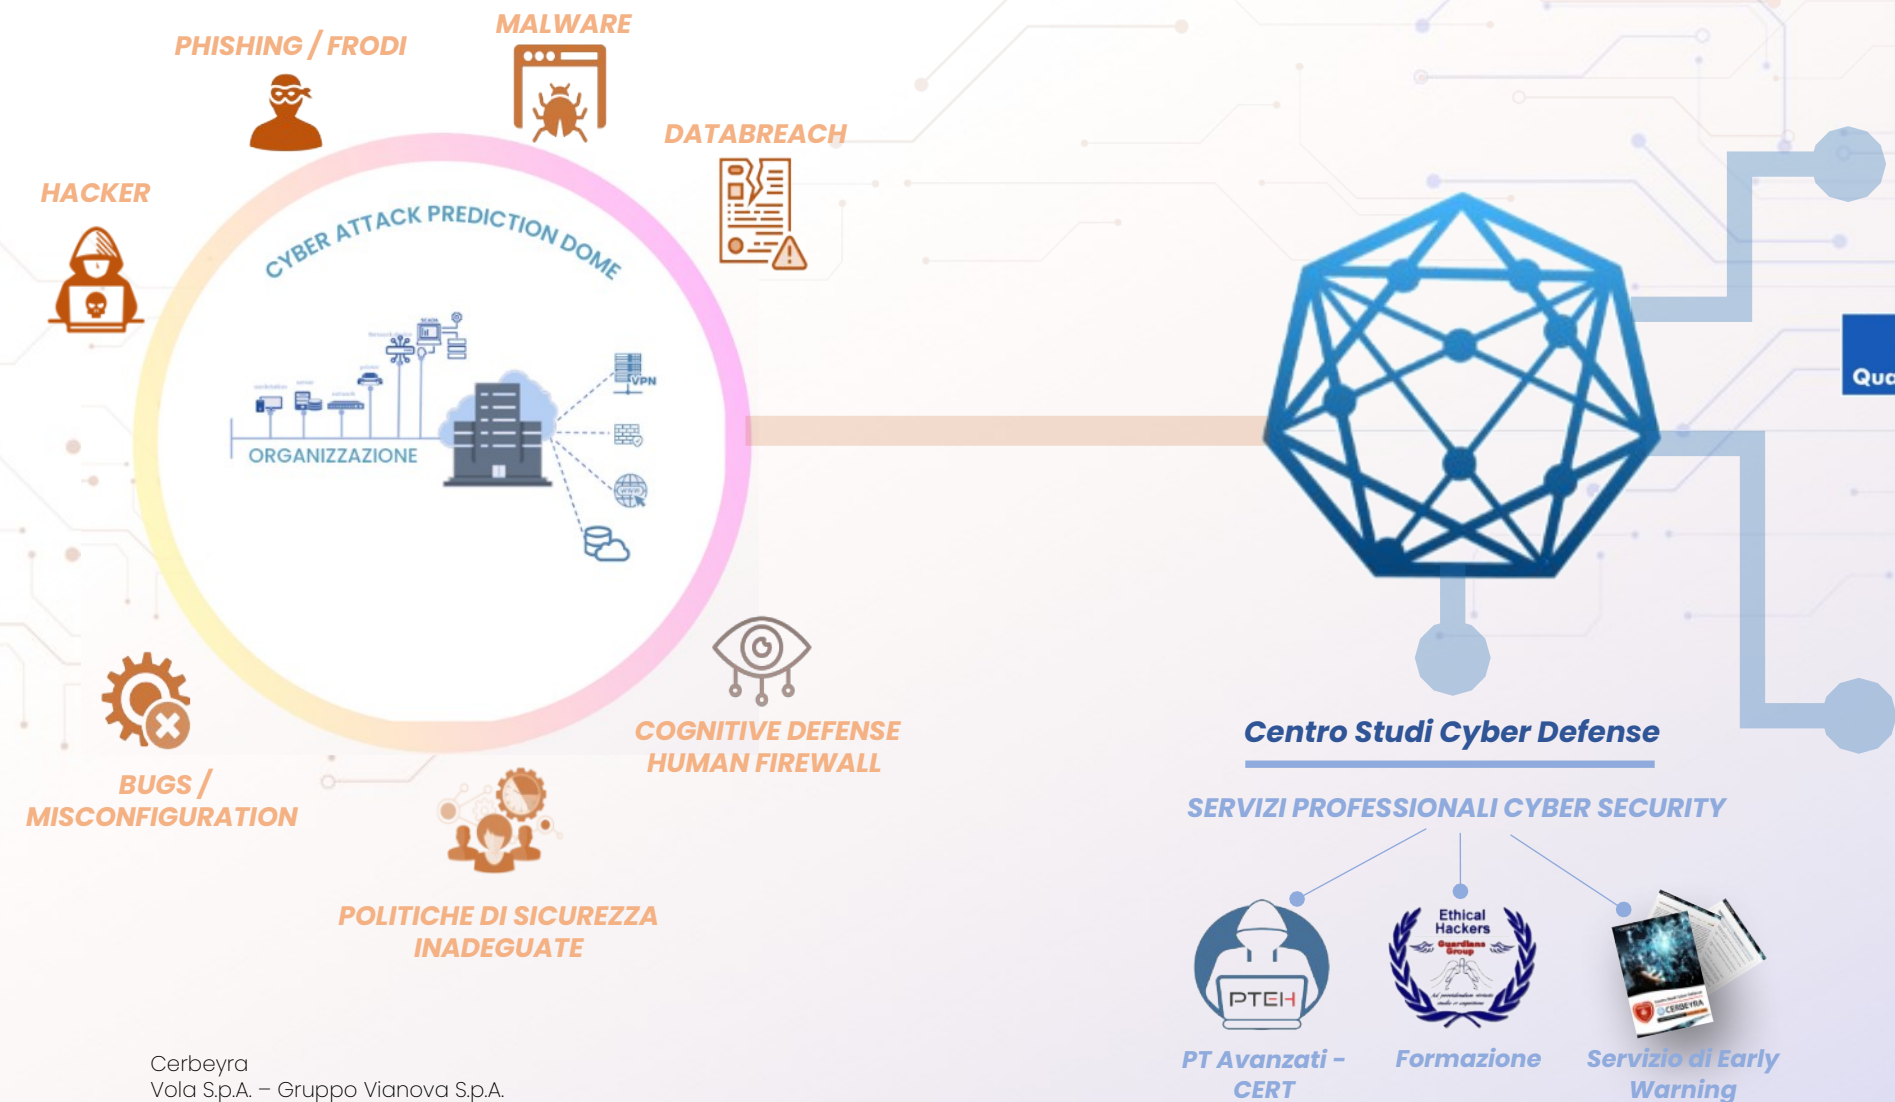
PHISHING / FRODI

MALWARE

DATABREACH

HACKER

CYBER ATTACK PREDICTION DOME

VPN

ORGANIZZAZIONE

COGNITIVE DEFENSE HUMAN FIREWALL

BUGS / MISCONFIGURATION

POLITICHE DI SICUREZZA INADEGUATE

Qua

Centro Studi Cyber Defense

SERVIZI PROFESSIONALI CYBER SECURITY

PTEH

Ethical Hackers

PT Avanzati - CERT

Formazione

Servizio di Early Warning

Cerbeyra
Vola S.p.A. – Gruppo Vianova S.p.A.